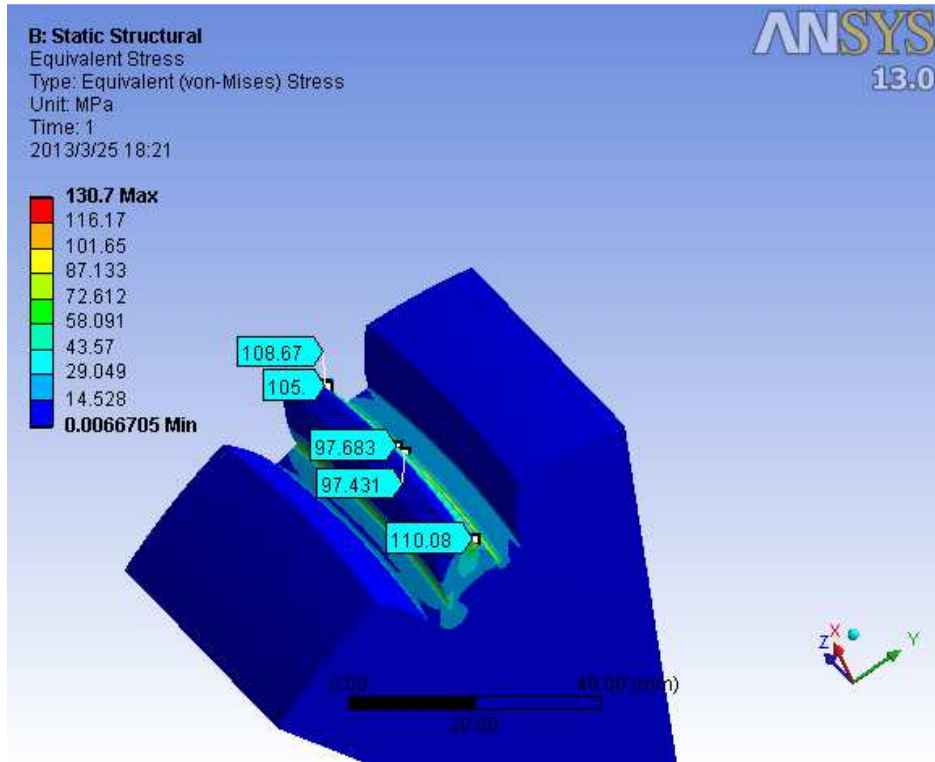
B: Static Structural
Equivalent Stress
Type: Equivalent (von-Mises) Stress
Unit: MPa
Time: 1
2013/3/25 18:21

ANSYS
13.0

130.7 Max
116.17
101.65
87.133
72.612
58.091
43.57
29.049
14.528
0.0066705 Min

108.67
105.
97.683
97.431
110.08

0.00
40.00 (mm)
20.00

Z
X
Y